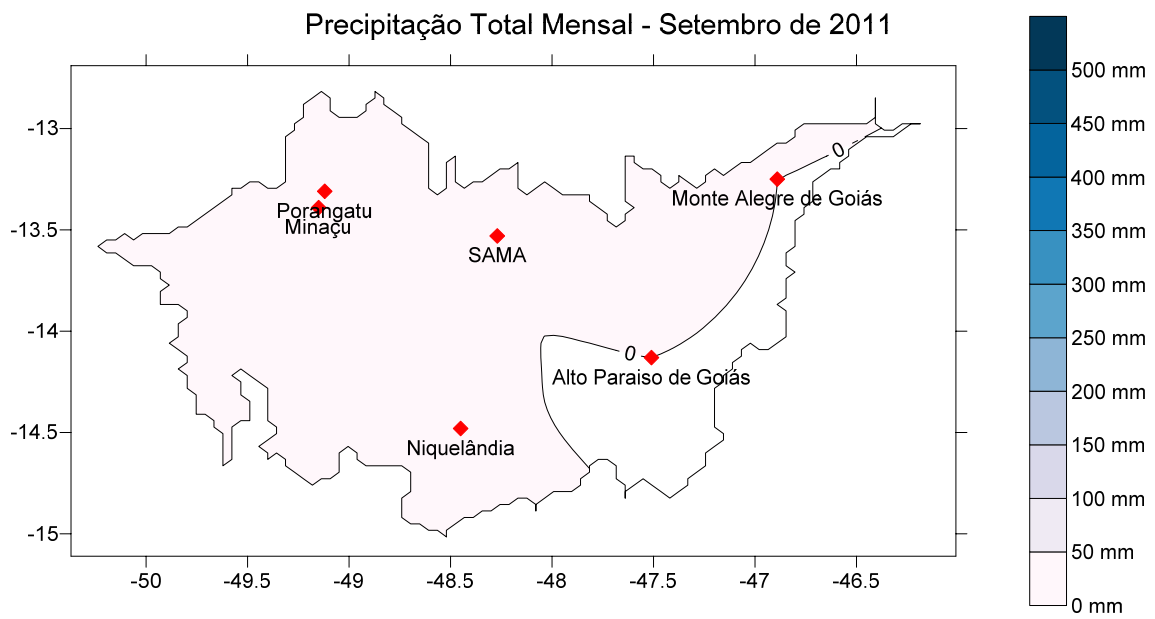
Precipitação Total Mensal - Setembro de 2011

-13
-13.5
-14
-14.5
-15

Porangatu
Minaçu
SAMA
Monte Alegre de Goiás
0
0
Alto Paraiso de Goiás
Niquelândia

-50
-49.5
-49
-48.5
-48
-47.5
-47
-46.5

500 mm
450 mm
400 mm
350 mm
300 mm
250 mm
200 mm
150 mm
100 mm
50 mm
0 mm